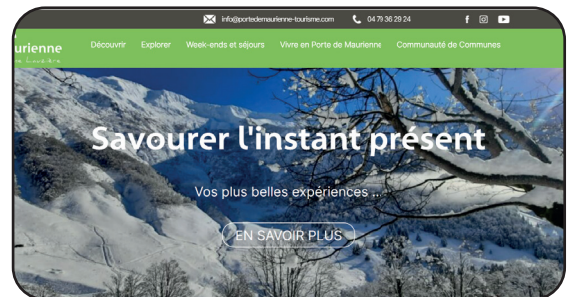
info@portedemaurienne-tourisme.com 04 79 36 29 24

urienne

Découvrir Explorer Week-ends et séjours Vivre en Porte de Maurienne Communauté de Communes

Savourer l'instant présent

Vos plus belles expériences ...

EN SAVOIR PLUS